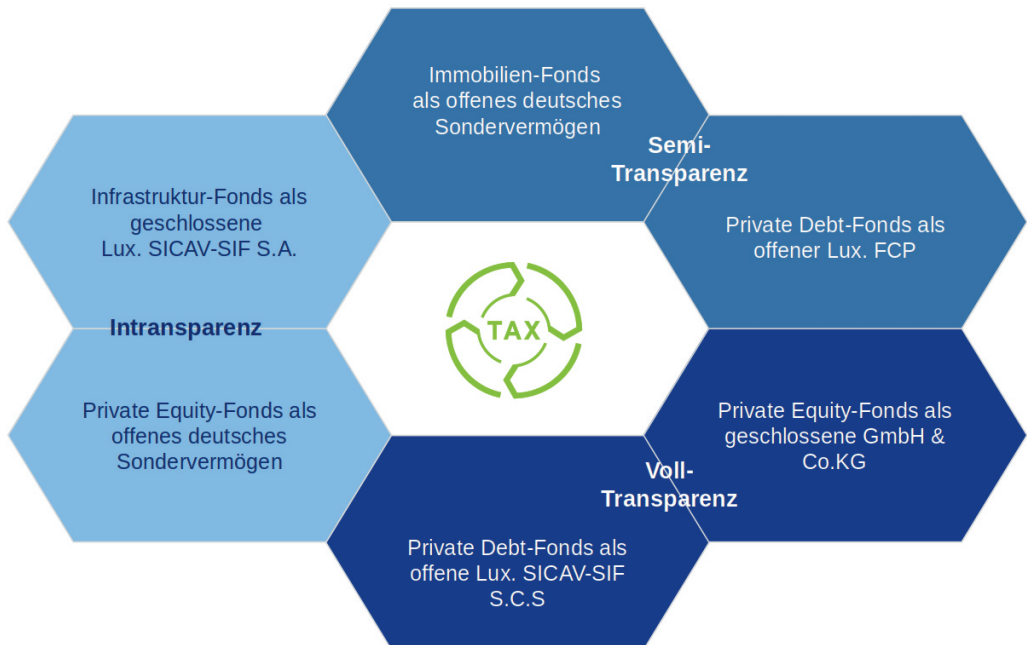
Immobilien-Fonds als offenes deutsches Sondervermögen

Semi-Transparenz

Infrastruktur-Fonds als geschlossene Lux. SICAV-SIF S.A.

Private Debt-Fonds als offener Lux. FCP

Intransparenz

TAX

Private Equity-Fonds als offenes deutsches Sondervermögen

Private Equity-Fonds als geschlossene GmbH & Co.KG

Voll-Transparenz

Private Debt-Fonds als offene Lux. SICAV-SIF S.C.S